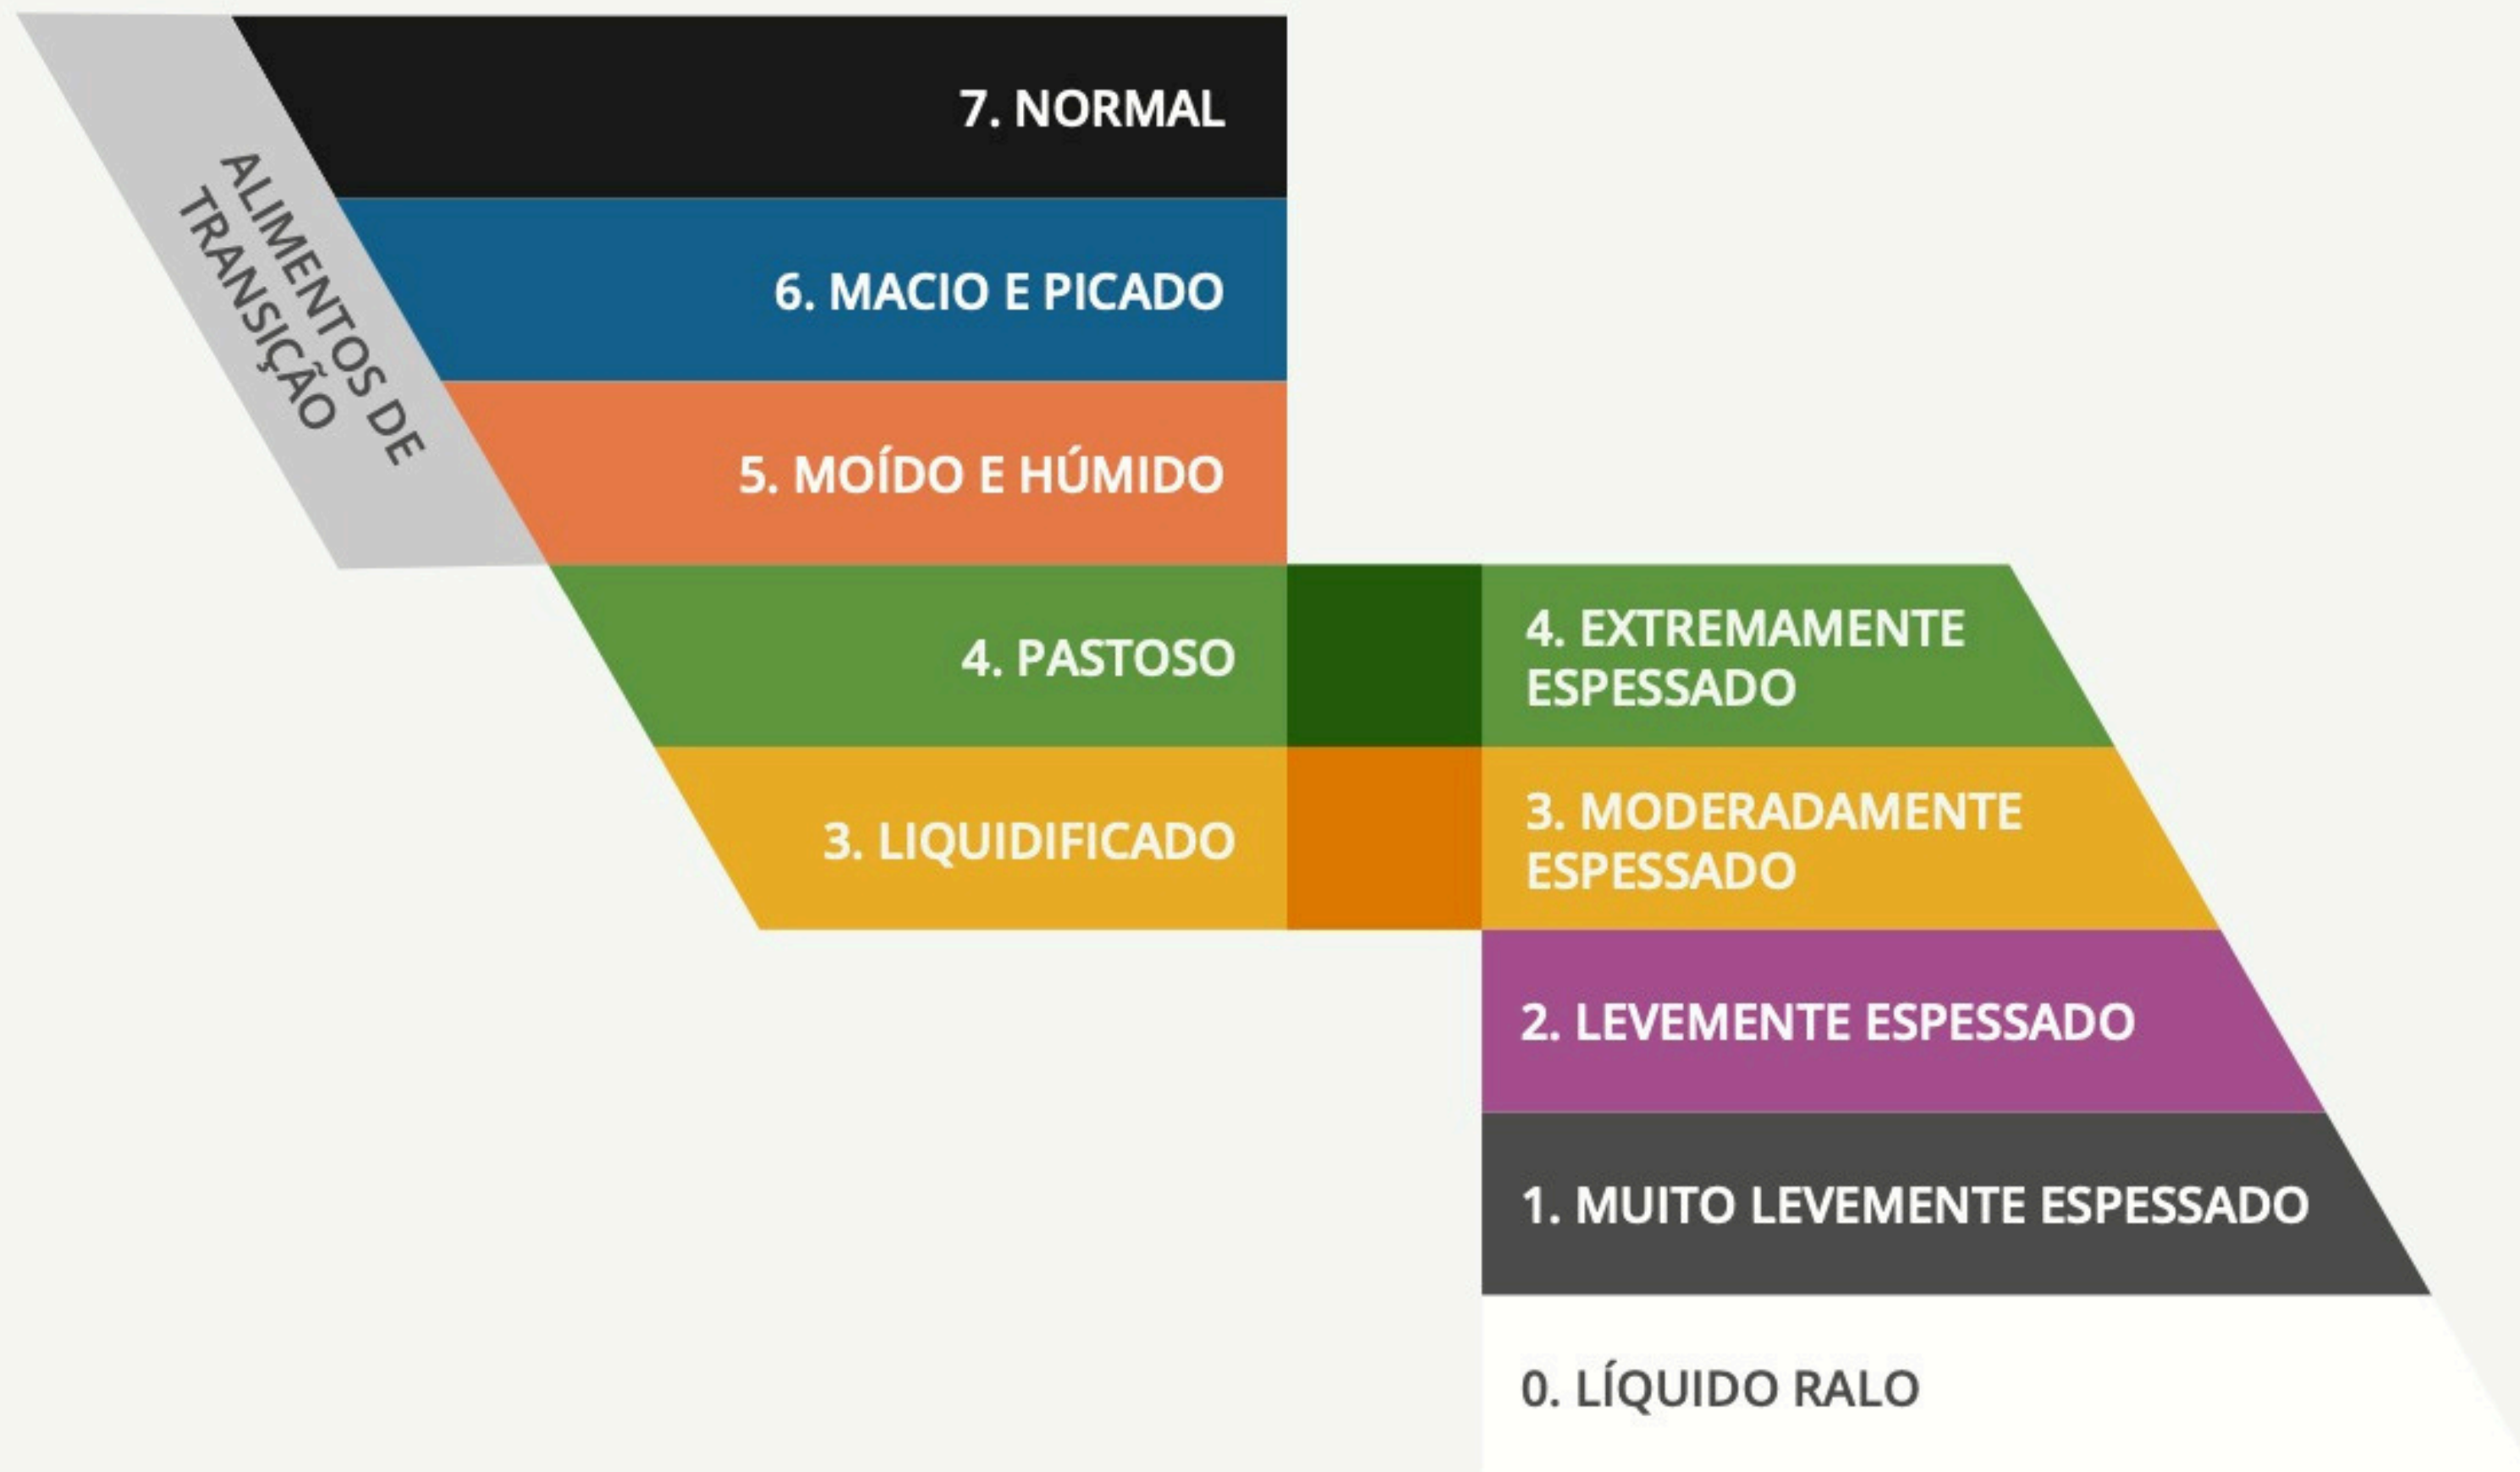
ALIMENTOS DE TRANSIÇÃO

7. NORMAL

6. MACIO E PICADO

5. MOÍDO E HÚMIDO

4. PASTOSO

3. LIQUIDIFICADO

4. EXTREMAMENTE ESPESSADO

3. MODERADAMENTE ESPESSADO

2. LEVEMENTE ESPESSADO

1. MUITO LEVEMENTE ESPESSADO

0. LÍQUIDO RALO